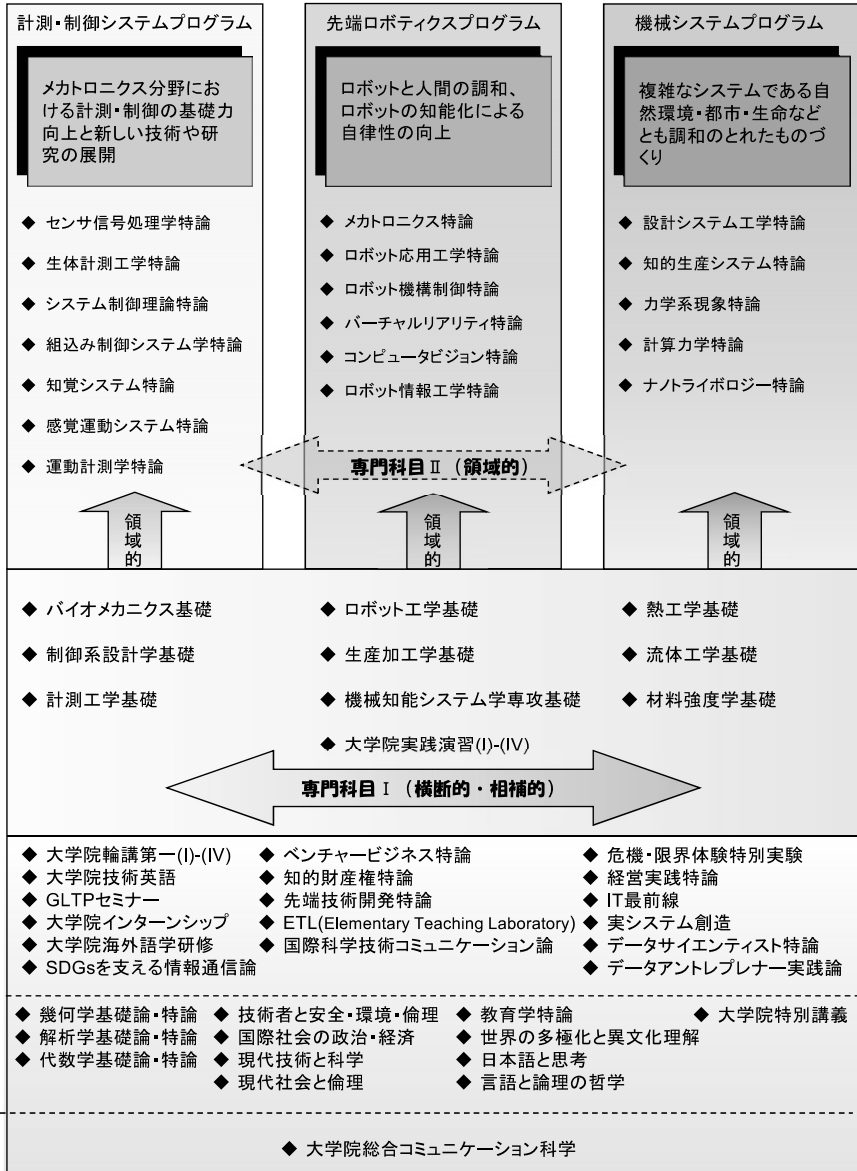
計測・制御システムプログラム

メカトロニクス分野における計測・制御の基礎力向上と新しい技術や研究の展開

◆ センサ信号処理学特論
◆ 生体計測工学特論
◆ システム制御理論特論
◆ 組込み制御システム学特論
◆ 知覚システム特論
◆ 感覚運動システム特論
◆ 運動計測学特論

先端ロボティクスプログラム

ロボットと人間の調和、ロボットの知能化による自律性の向上

◆ メカトロニクス特論
◆ ロボット応用工学特論
◆ ロボット機構制御特論
◆ バーチャルリアリティ特論
◆ コンピュータビジョン特論
◆ ロボット情報工学特論

機械システムプログラム

複雑なシステムである自然環境・都市・生命などとも調和のとれたものづくり

◆ 設計システム工学特論
◆ 知的生産システム特論
◆ 力学系現象特論
◆ 計算力学特論
◆ ナノトライボロジー特論

専門科目Ⅱ（領域的）

領域的

領域的

領域的

◆ バイオメカニクス基礎
◆ 制御系設計学基礎
◆ 計測工学基礎

◆ ロボット工学基礎
◆ 生産加工学基礎
◆ 機械知能システム学専攻基礎
◆ 大学院実践演習(I)-(IV)

◆ 熱工学基礎
◆ 流体工学基礎
◆ 材料強度学基礎

専門科目Ⅰ（横断的・相補的）

◆ 大学院輪講第一(I)-(IV)
◆ 大学院技術英語
◆ GLTPセミナー
◆ 大学院インターンシップ
◆ 大学院海外語学研修
◆ SDGsを支える情報通信論

◆ ベンチャービジネス特論
◆ 知的財産権特論
◆ 先端技術開発特論
◆ ETL(Elementary Teaching Laboratory)
◆ 国際科学技術コミュニケーション論

◆ 危機・限界体験特別実験
◆ 経営実践特論
◆ IT最前線
◆ 実システム創造
◆ データサイエンティスト特論
◆ データアントレプレナー実践論

◆ 幾何学基礎論・特論
◆ 解析学基礎論・特論
◆ 代数学基礎論・特論

◆ 技術者と安全・環境・倫理
◆ 国際社会の政治・経済
◆ 現代技術と科学
◆ 現代社会と倫理

◆ 教育学特論
◆ 世界の多極化と異文化理解
◆ 日本語と思考
◆ 言語と論理の哲学

◆ 大学院特別講義

◆ 大学院総合コミュニケーション科学